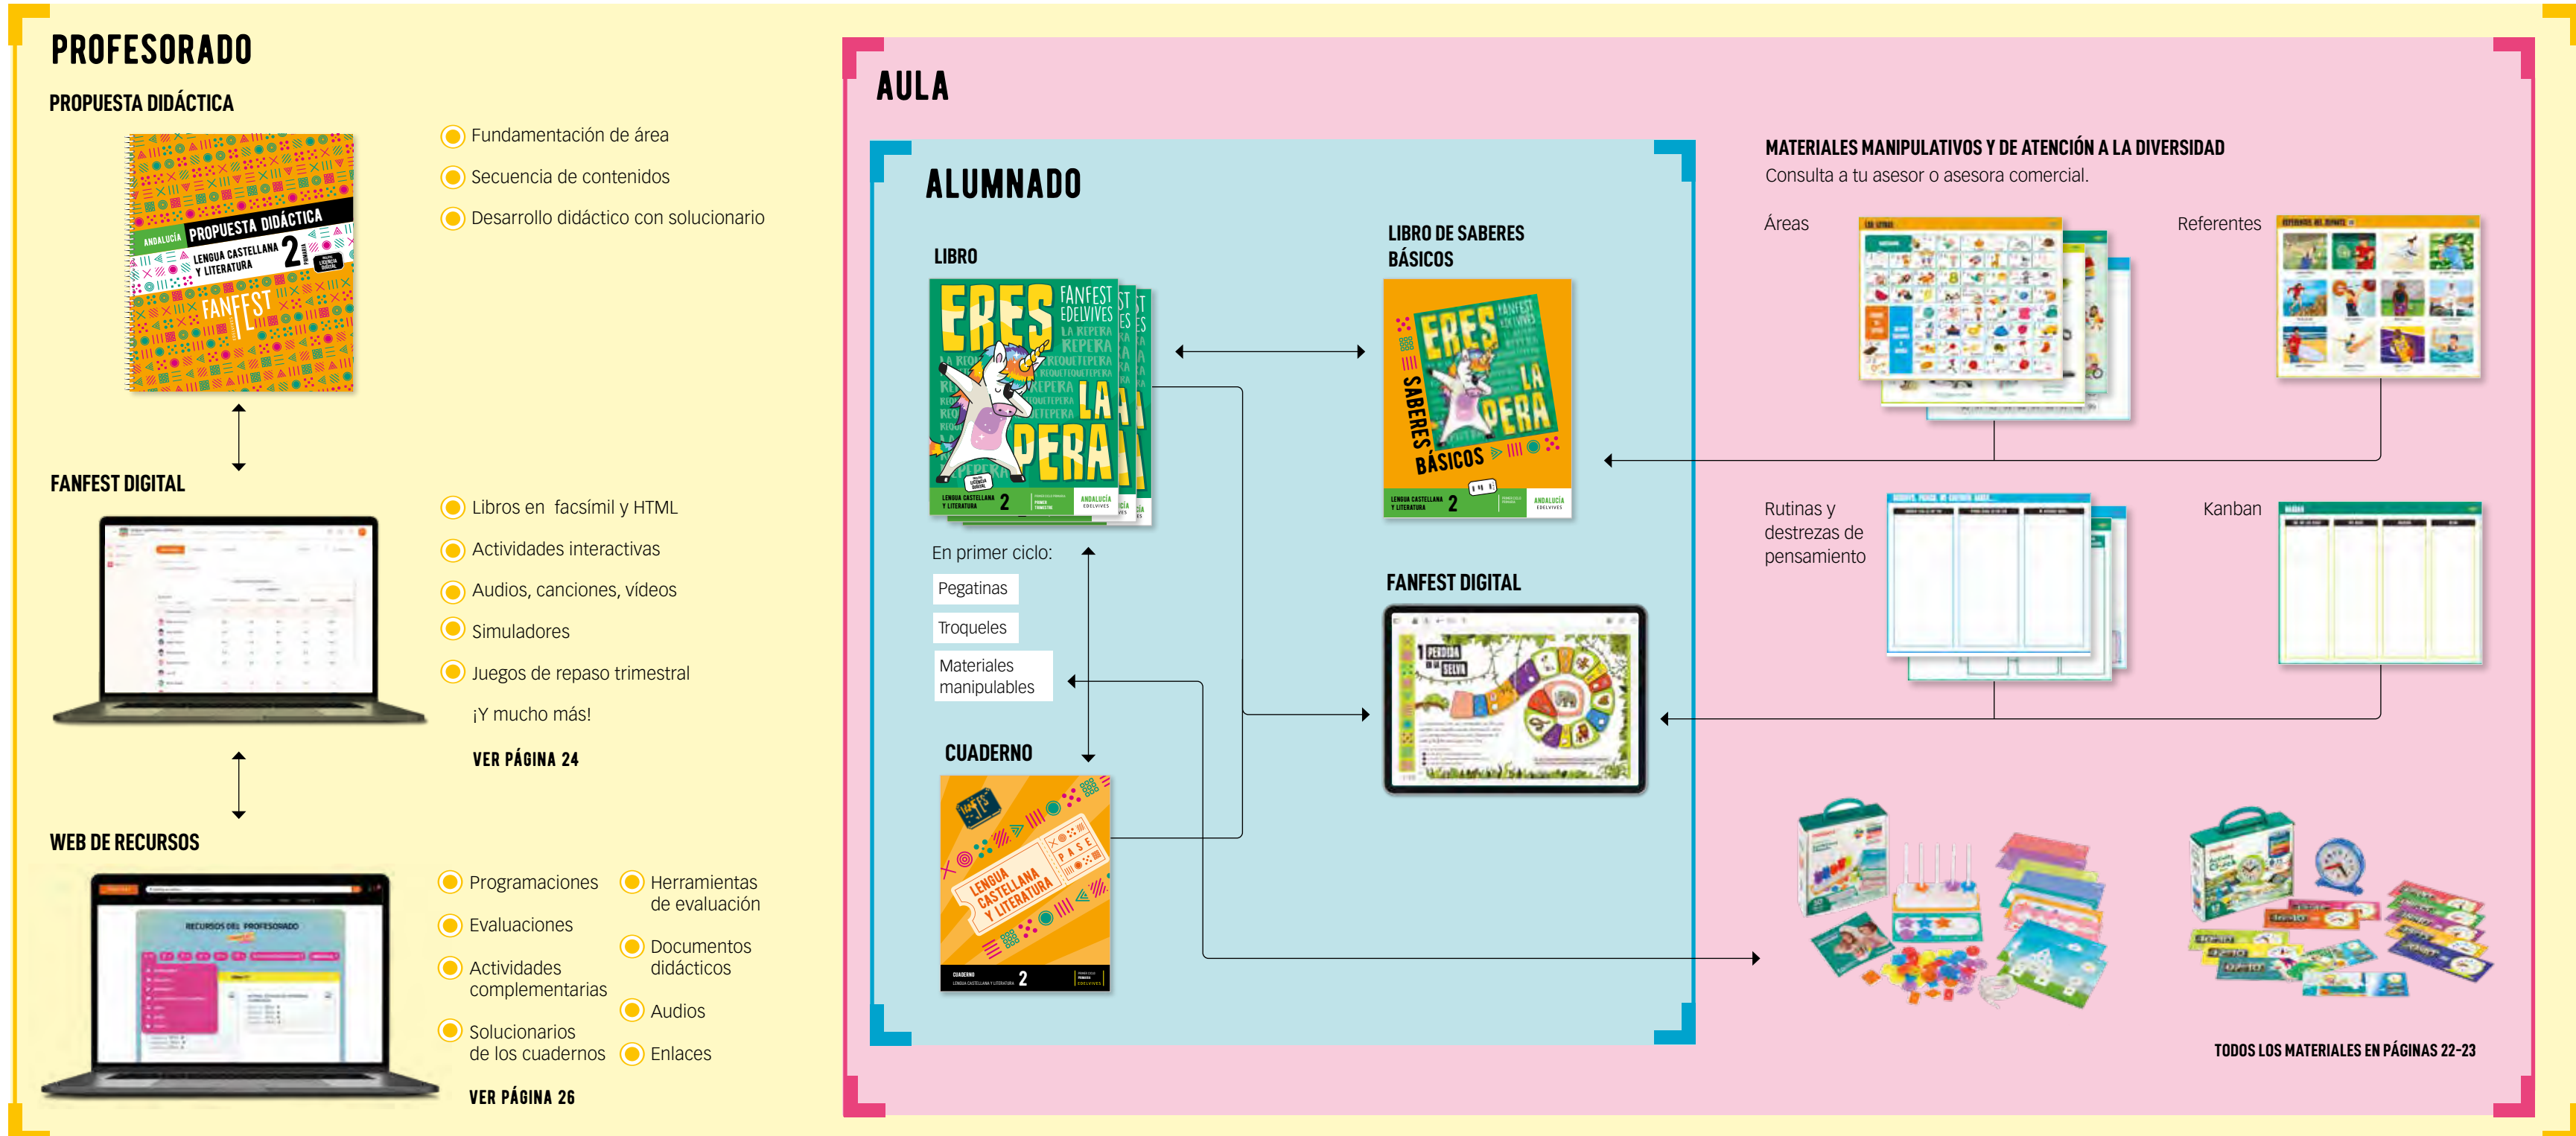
PROFESORADO

PROPUESTA DIDÁCTICA

ANDALUCÍA PROPUESTA DIDÁCTICA LENGUA CASTELLANA Y LITERATURA 2 FANFEST

Fundamentación de área
Secuencia de contenidos
Desarrollo didáctico con solucionario

FANFEST DIGITAL

Libros en facsímil y HTML
Actividades interactivas
Audios, canciones, vídeos
Simuladores
Juegos de repaso trimestral
¡Y mucho más!

VER PÁGINA 24

WEB DE RECURSOS

RECURSOS DEL PROFESORADO

Programaciones
Evaluaciones
Actividades complementarias
Solucionarios de los cuadernos
Herramientas de evaluación
Documentos didácticos
Audios
Enlaces

VER PÁGINA 26

AULA

ALUMNADO

LIBRO

ERES LA PERA FANFEST EDELVIVES
LENGUA CASTELLANA Y LITERATURA 2 ANDALUCÍA EDELVIVES

En primer ciclo:
Pegatinas
Troqueles
Materiales manipulables

CUADERNO

LENGUA CASTELLANA Y LITERATURA PASE
CUADERNO 2

LIBRO DE SABERES BÁSICOS

ERES LA PERA SABERES BÁSICOS
LENGUA CASTELLANA Y LITERATURA 2 ANDALUCÍA EDELVIVES

FANFEST DIGITAL

1 PERDIDA EN LA SELVA

MATERIALES MANIPULATIVOS Y DE ATENCIÓN A LA DIVERSIDAD
Consulta a tu asesor o asesora comercial.

Áreas
Referentes
Rutinas y destrezas de pensamiento
Kanban

TODOS LOS MATERIALES EN PÁGINAS 22-23